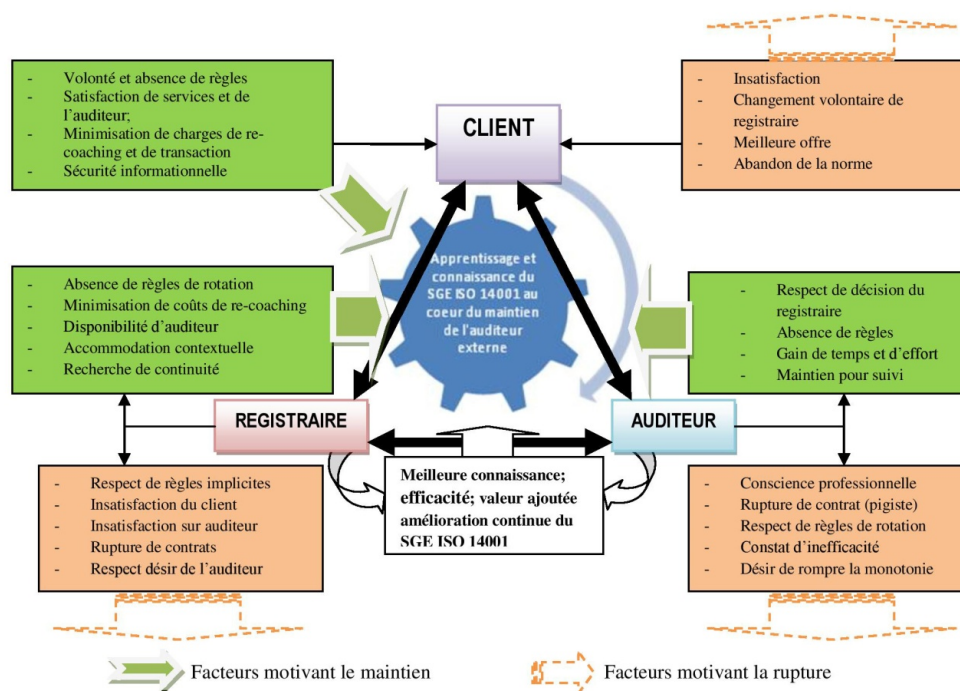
- Volonté et absence de règles
- Satisfaction de services et de l'auditeur;
- Minimisation de charges de re-coaching et de transaction
- Sécurité informationnelle

CLIENT

- Insatisfaction
- Changement volontaire de registraire
- Meilleure offre
- Abandon de la norme

- Absence de règles de rotation
- Minimisation de coûts de re-coaching
- Disponibilité d'auditeur
- Accommodation contextuelle
- Recherche de continuité

Apprentissage et connaissance du SGE ISO 14001 au coeur du maintien de l'auditeur externe

- Respect de décision du registraire
- Absence de règles
- Gain de temps et d'effort
- Maintien pour suivi

REGISTRAIRE

AUDITEUR

- Respect de règles implicites
- Insatisfaction du client
- Insatisfaction sur auditeur
- Rupture de contrats
- Respect désir de l'auditeur

Meilleure connaissance; efficacité; valeur ajoutée amélioration continue du SGE ISO 14001

- Conscience professionnelle
- Rupture de contrat (pigiste)
- Respect de règles de rotation
- Constat d'inefficacité
- Désir de rompre la monotonie

Facteurs motivant le maintien

Facteurs motivant la rupture